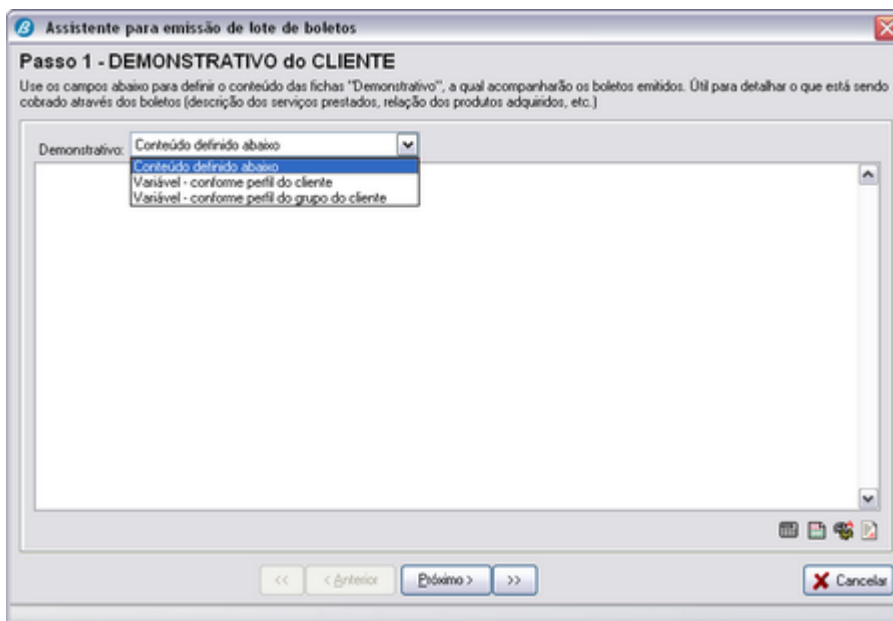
Assistente para emissão de lote de boletos

Passo 1 - DEMONSTRATIVO do CLIENTE

Use os campos abaixo para definir o conteúdo das fichas "Demonstrativo", a qual acompanharão os boletos emitidos. Útil para detalhar o que está sendo cobrado através dos boletos (descrição dos serviços prestados, relação dos produtos adquiridos, etc.)

Demonstrativo: Conteúdo definido abaixo

Conteúdo definido abaixo
Variável - conforme perfil do cliente
Variável - conforme perfil do grupo do cliente

<< < Anterior Próximo > >>

Cancelar